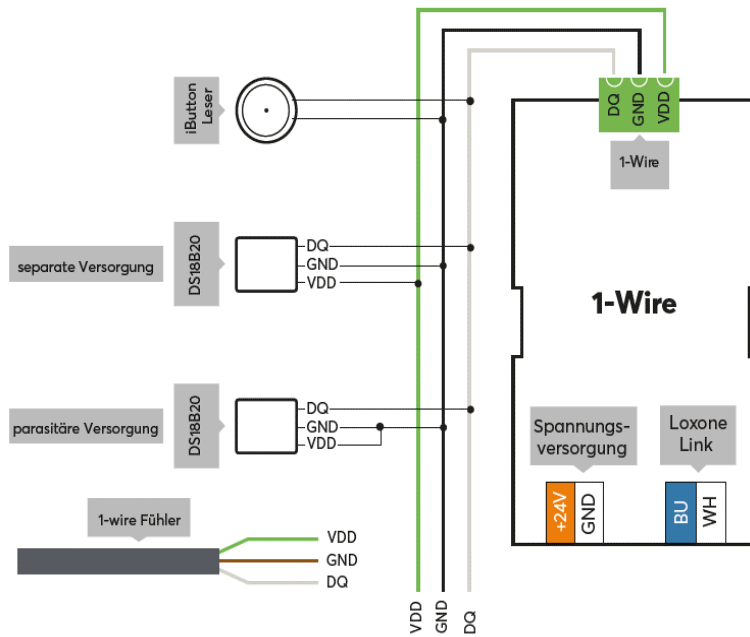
iButton Leser

DQ
GND
VDD

1-Wire

separate Versorgung

DS18B20

DQ
GND
VDD

1-Wire

parasitäre Versorgung

DS18B20

DQ
GND
VDD

Spannungs-versorgung

Loxone Link

+24V
GND

BU
WH

1-wire Fühler

VDD
GND
DQ

VDD
GND
DQ